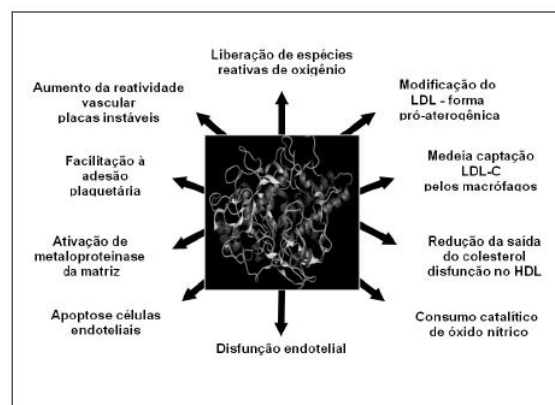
Liberação de espécies reativas de oxigênio

Aumento da reatividade vascular placas instáveis

Modificação do LDL - forma pró-aterogênica

Facilitação à adesão plaquetária

Medeia captação LDL-C pelos macrófagos

Ativação de metaloproteinase da matriz

Redução da saída do colesterol disfunção no HDL

Apoptose células endoteliais

Consumo catalítico de óxido nítrico

Disfunção endotelial